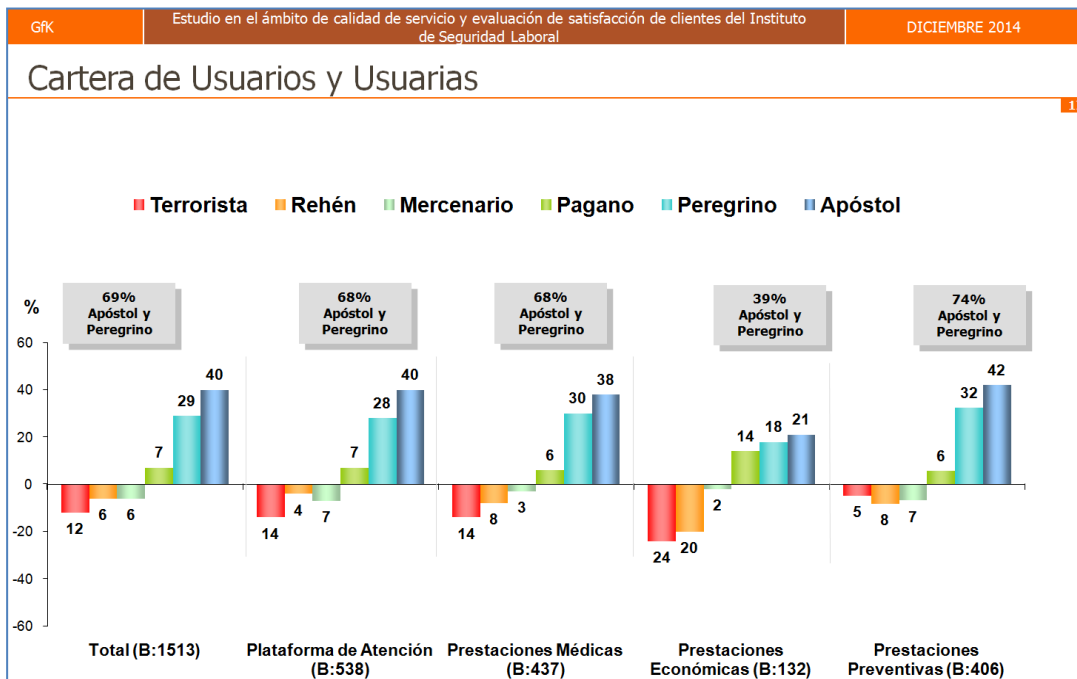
GfK

Estudio en el ámbito de calidad de servicio y evaluación de satisfacción de clientes del Instituto de Seguridad Laboral

DICIEMBRE 2014

Cartera de Usuarios y Usuarias

1

Terrorista Rehén Mercenario Pagano Peregrino Apóstol

%

69% Apóstol y Peregrino

68% Apóstol y Peregrino

68% Apóstol y Peregrino

39% Apóstol y Peregrino

74% Apóstol y Peregrino

60
40
20
0
-20
-40
-60

12 6 6 7 29 40

14 4 7 7 28 40

14 8 3 6 30 38

24 20 2 14 18 21

5 8 7 6 32 42

Total (B:1513)

Plataforma de Atención (B:538)

Prestaciones Médicas (B:437)

Prestaciones Económicas (B:132)

Prestaciones Preventivas (B:406)